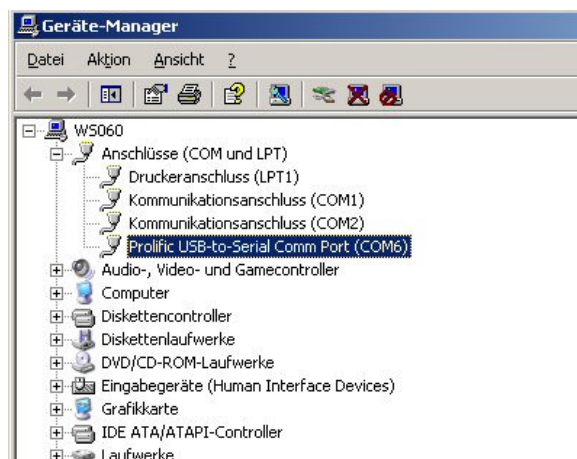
Geräte-Manager

Datei Aktion Ansicht ?

WS060
Anschlüsse (COM und LPT)
Druckeranschluss (LPT1)
Kommunikationsanschluss (COM1)
Kommunikationsanschluss (COM2)
Prolific USB-to-Serial Comm Port (COM6)
Audio-, Video- und Gamecontroller
Computer
Diskettencontroller
Diskettenlaufwerke
DVD/CD-ROM-Laufwerke
Eingabegeräte (Human Interface Devices)
Grafikkarte
IDE ATA/ATAPI-Controller
Laufwerke